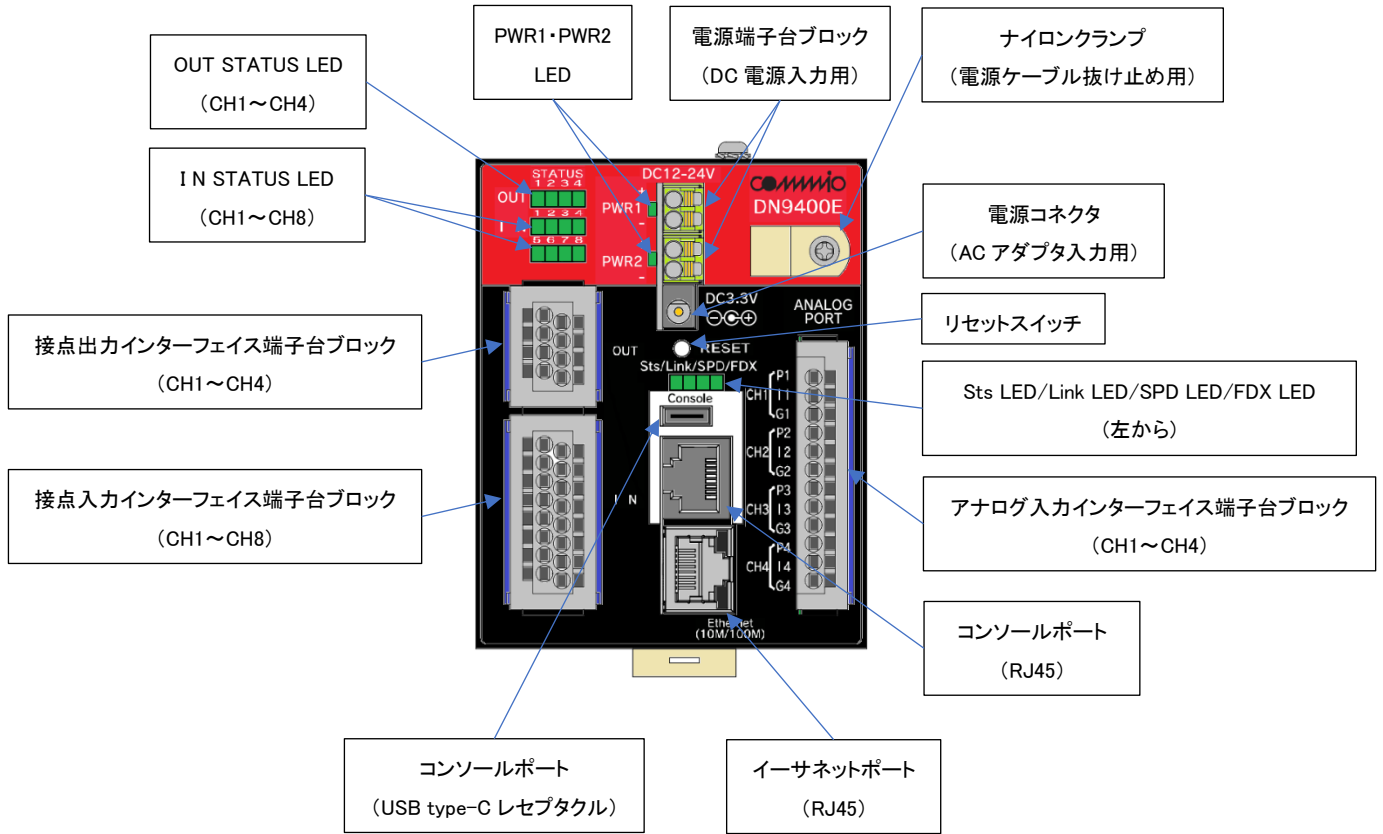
OUT STATUS LED
（CH1～CH4）

PWR1・PWR2
LED

電源端子台ブロック
（DC 電源入力用）

ナイロンクランプ
（電源ケーブル抜け止め用）

ＩＮ STATUS LED
（CH1～CH8）

電源コネクタ
（AC アダプタ入力用）

リセットスイッチ

接点出力インターフェイス端子台ブロック
（CH1～CH4）

Sts LED/Link LED/SPD LED/FDX LED
（左から）

接点入力インターフェイス端子台ブロック
（CH1～CH8）

アナログ入力インターフェイス端子台ブロック
（CH1～CH4）

コンソールポート
（RJ45）

コンソールポート
（USB type-C レセプタクル）

イーサネットポート
（RJ45）

STATUS
1 2 3 4
OUT
1 2 3 4
I
5 6 7 8
DC12-24V
+
PWR1
-
+
PWR2
-
commio
DN9400E
DC3.3V
ANALOG
PORT
OUT
RESET
Sts/Link/SPD/FDX
Console
CH1 P1 I1 G1
CH2 P2 I2 G2
CH3 P3 I3 G3
CH4 P4 I4 G4
I N
Ethernet
(10M/100M)